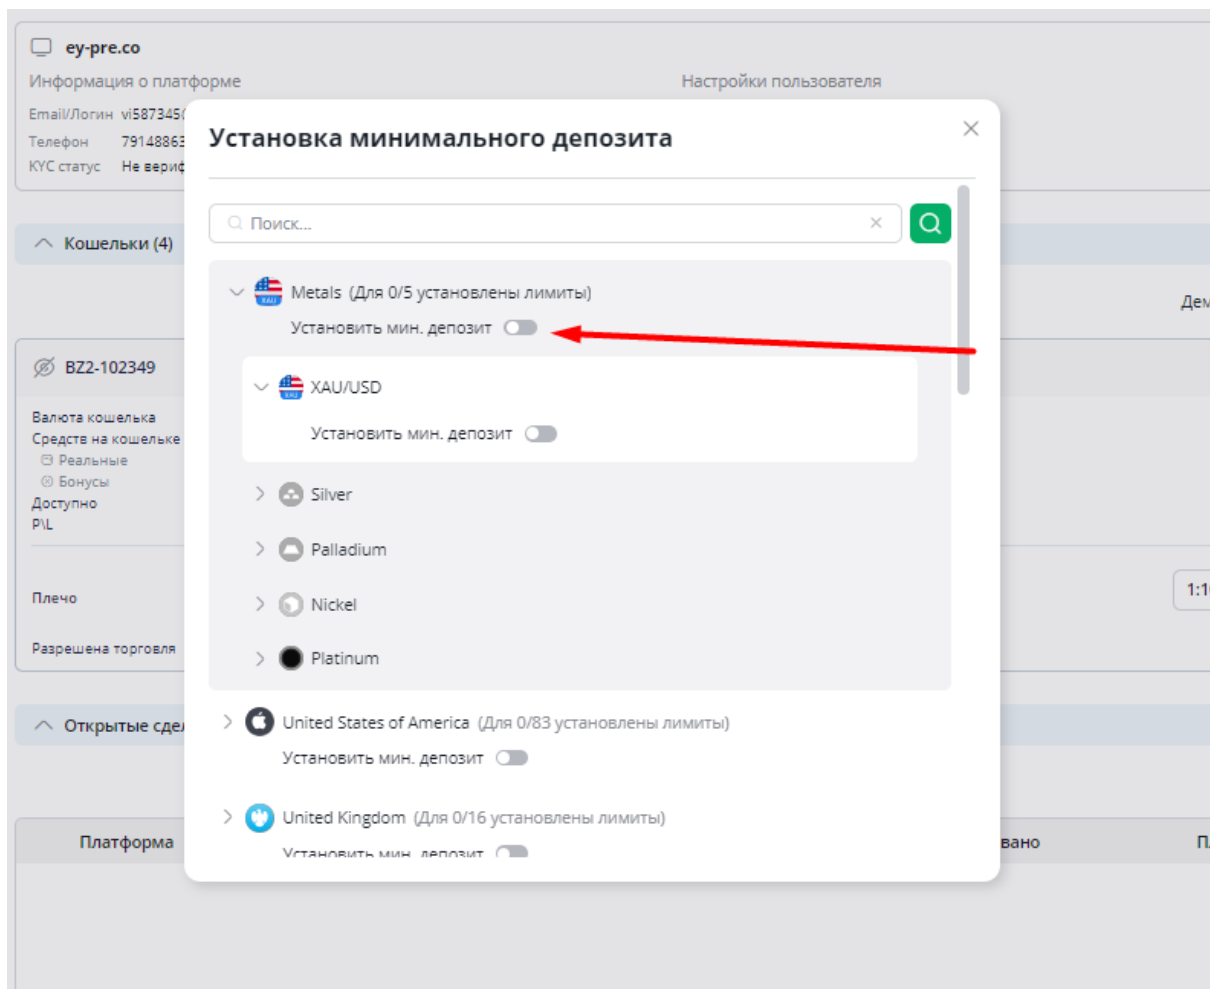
ey-pre.co
Информация о платформе
Настройки пользователя
Email/Логин vi587345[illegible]
Телефон 79148863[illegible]
KYC статус Не вериф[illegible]

Кошельки (4)

Дем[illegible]

BZ2-102349
Валюта кошелька
Средств на кошельке
Реальные
Бонусы
Доступно
P\L

Плечо
1:1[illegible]

Разрешена торговля

Открытые сде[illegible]

Платформа
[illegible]вано
П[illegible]

Установка минимального депозита

Поиск...

Metals (Для 0/5 установлены лимиты)
Установить мин. депозит

XAU/USD
Установить мин. депозит

Silver
Palladium
Nickel
Platinum

United States of America (Для 0/83 установлены лимиты)
Установить мин. депозит

United Kingdom (Для 0/16 установлены лимиты)
Установить мин. депозит